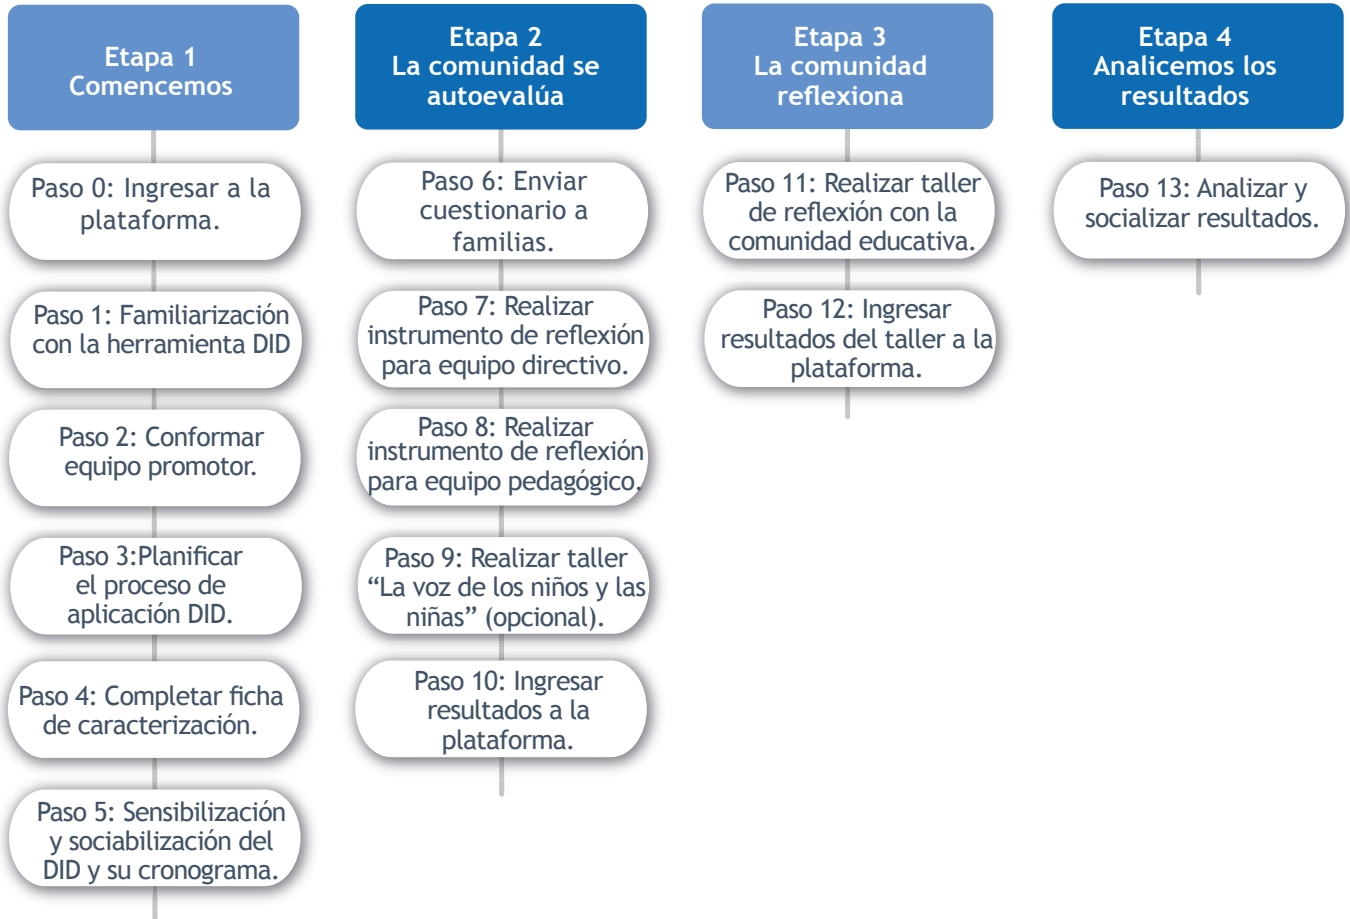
Etapa 1
Comencemos

Paso 0: Ingresar a la plataforma.

Paso 1: Familiarización con la herramienta DID

Paso 2: Conformar equipo promotor.

Paso 3:Planificar el proceso de aplicación DID.

Paso 4: Completar ficha de caracterización.

Paso 5: Sensibilización y sociabilización del DID y su cronograma.

Etapa 2
La comunidad se autoevalúa

Paso 6: Enviar cuestionario a familias.

Paso 7: Realizar instrumento de reflexión para equipo directivo.

Paso 8: Realizar instrumento de reflexión para equipo pedagógico.

Paso 9: Realizar taller “La voz de los niños y las niñas” (opcional).

Paso 10: Ingresar resultados a la plataforma.

Etapa 3
La comunidad reflexiona

Paso 11: Realizar taller de reflexión con la comunidad educativa.

Paso 12: Ingresar resultados del taller a la plataforma.

Etapa 4
Analicemos los resultados

Paso 13: Analizar y socializar resultados.